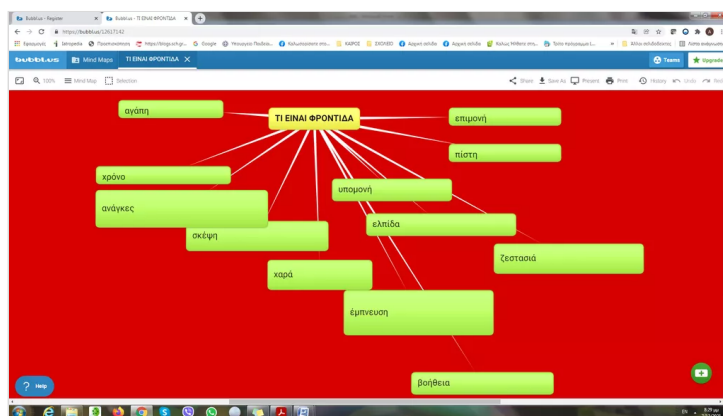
Bubbl.us - Register
Bubbl.us - ΤΙ ΕΙΝΑΙ ΦΡΟΝΤΙΔΑ
https://bubbl.us/12617142
Εφαρμογές
bubbl.us
Mind Maps
ΤΙ ΕΙΝΑΙ ΦΡΟΝΤΙΔΑ
Teams
Upgrade
100%
Mind Map
Selection
Share
Save As
Present
Print
History
Undo
Redo

ΤΙ ΕΙΝΑΙ ΦΡΟΝΤΙΔΑ

αγάπη

επιμονή

πίστη

χρόνο

ανάγκες

υπομονή

σκέψη

ελπίδα

ζεστασιά

χαρά

έμπνευση

βοήθεια

Help